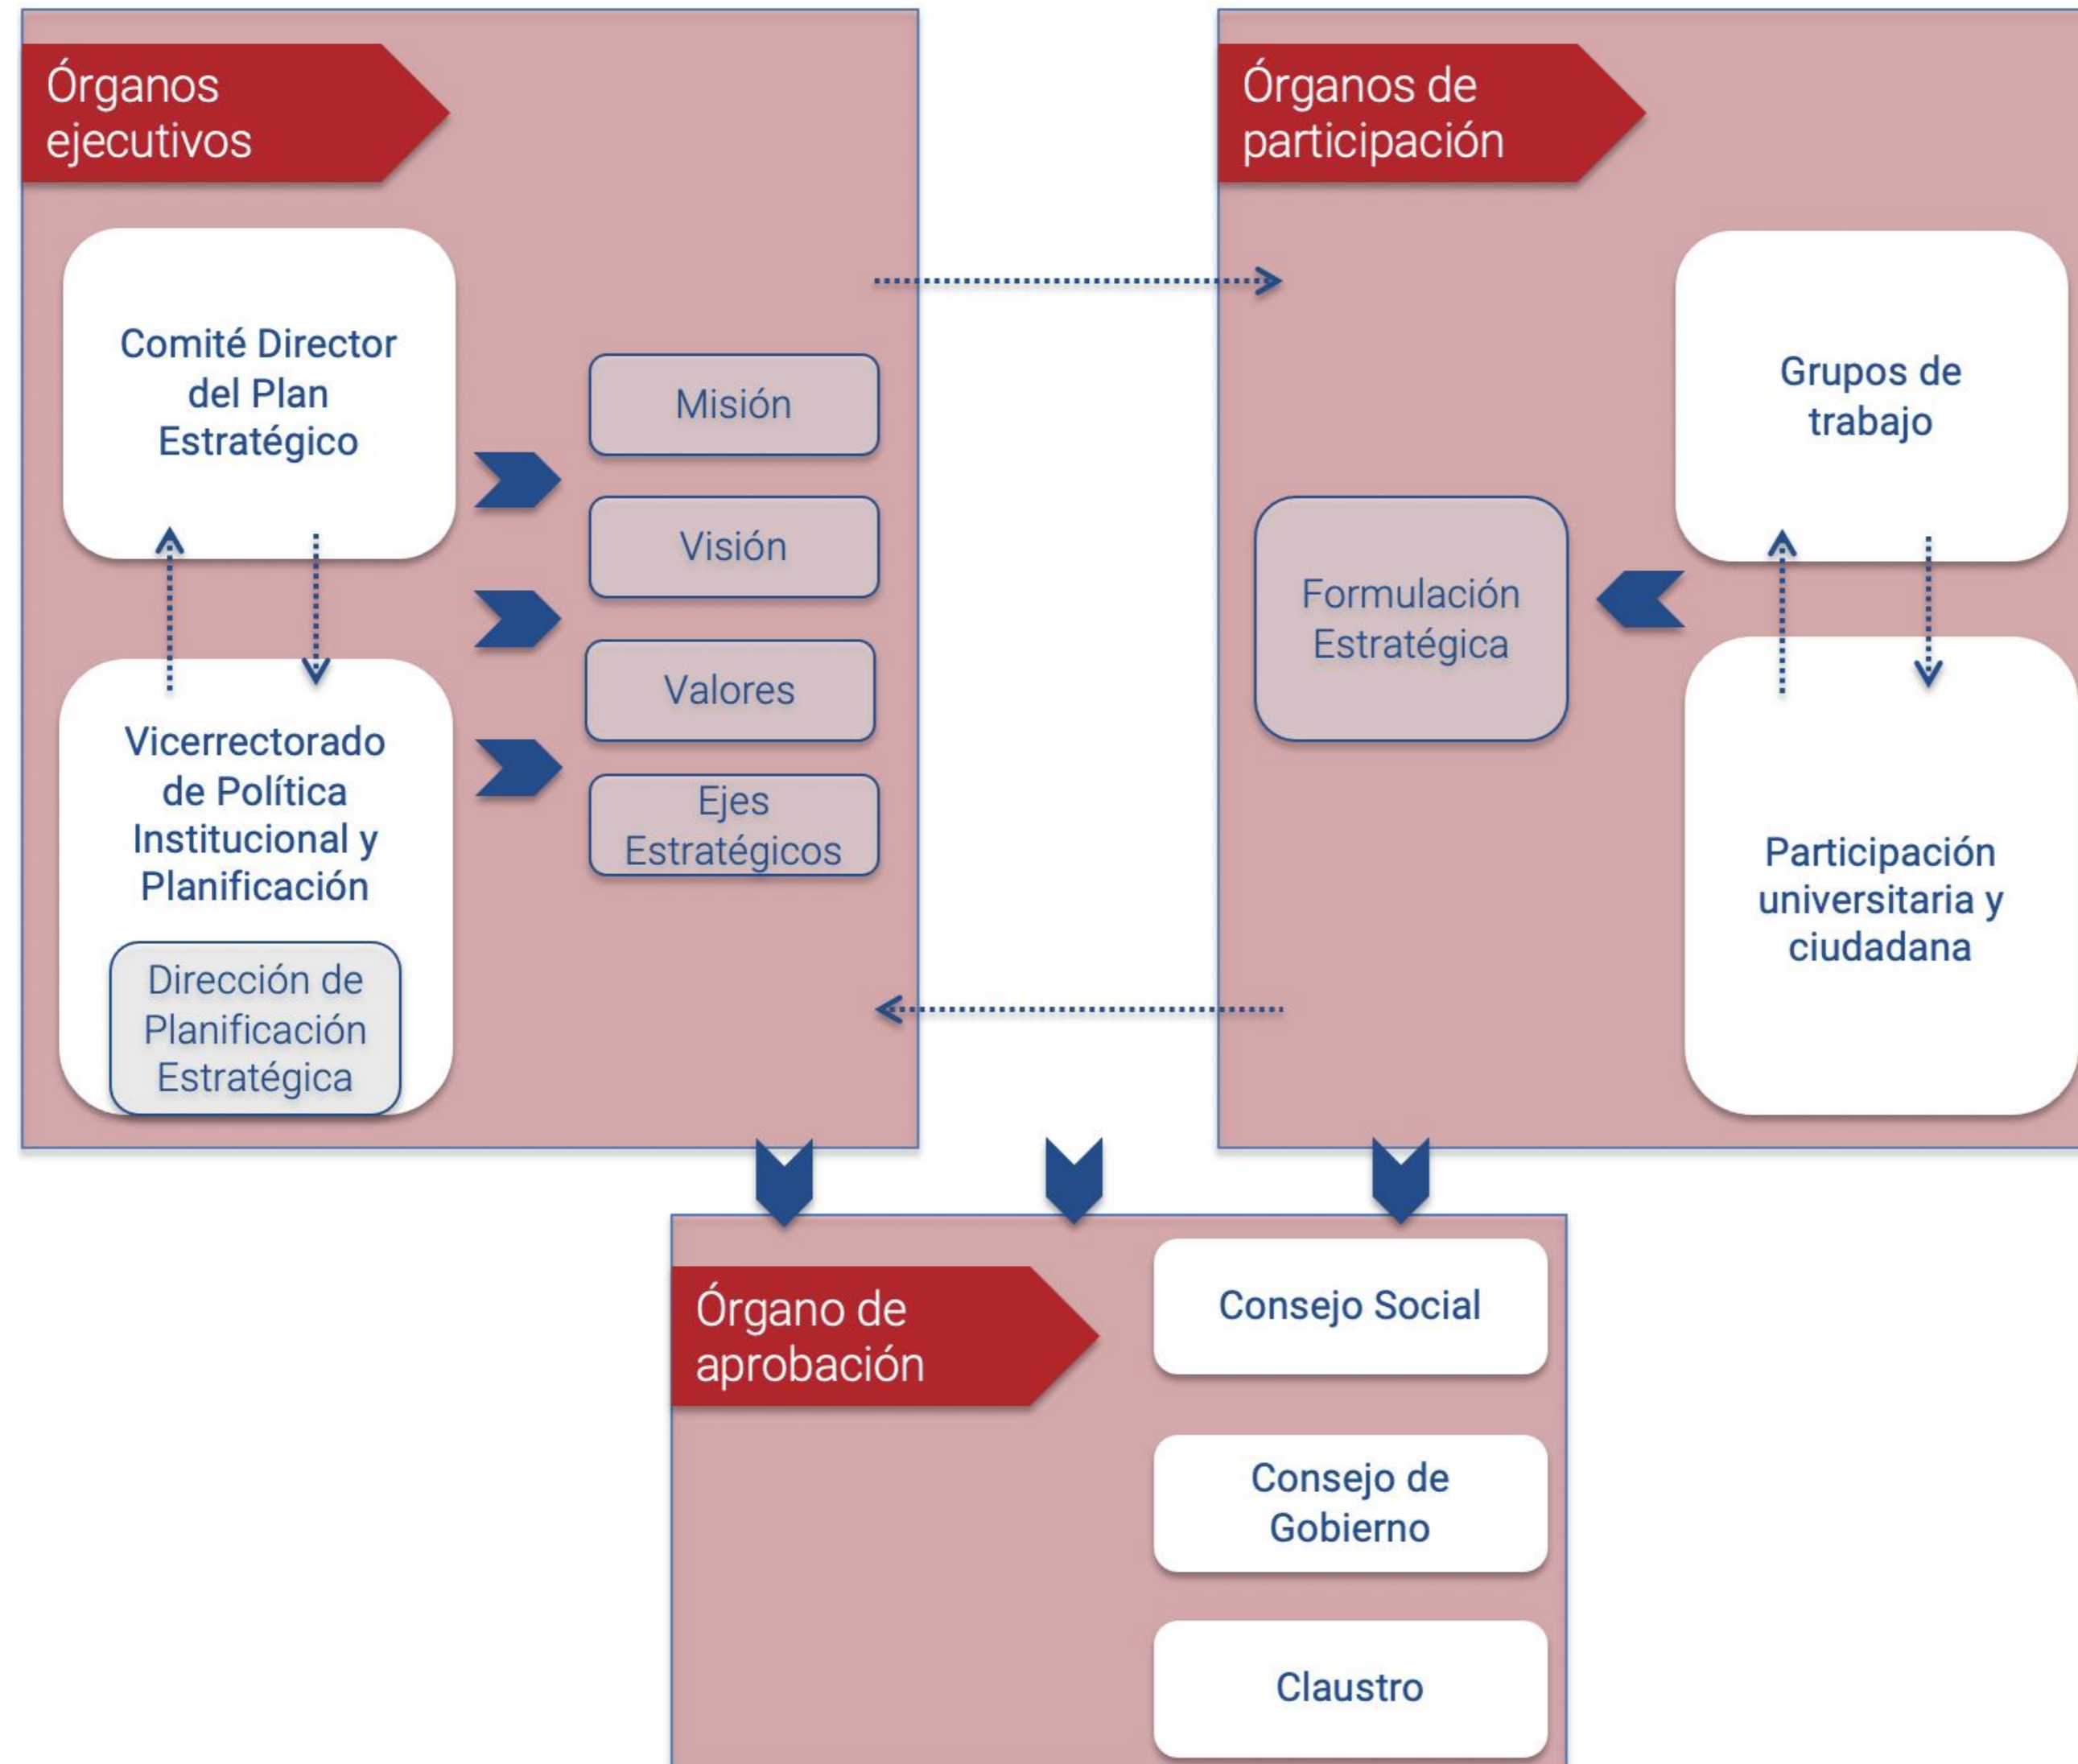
Órganos ejecutivos

Comité Director del Plan Estratégico

Vicerrectorado de Política Institucional y Planificación

Dirección de Planificación Estratégica

Misión

Visión

Valores

Ejes Estratégicos

Órganos de participación

Formulación Estratégica

Grupos de trabajo

Participación universitaria y ciudadana

Órgano de aprobación

Consejo Social

Consejo de Gobierno

Claustro